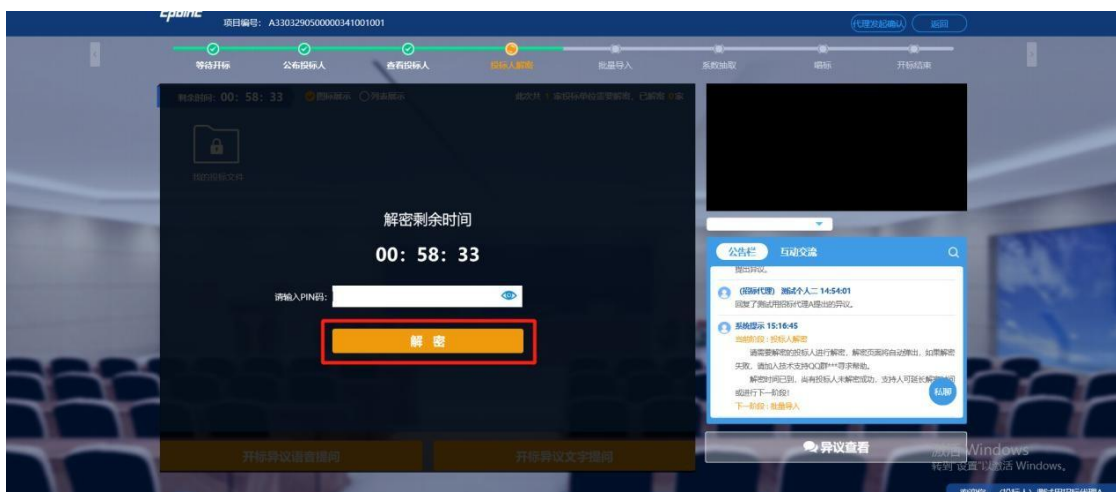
Epoint 项目编号：A3303290500000341001001

代理发起确认 返回

等待开标 公布投标人 查看投标人 投标人解密 批量导入 系数抽取 唱标 开标结束

剩余时间：00：58：33 ◉图标展示 ○列表展示 此次共 1 家投标单位需要解密，已解密 0 家

我的投标文件

解密剩余时间

00：58：33

请输入PIN码：

解 密

开标异议语音提问 开标异议文字提问

公告栏 互动交流

提出异议。

(招标代理) 测试个人二 14:54:01
回复了测试用招标代理A提出的异议。

系统提示 15:16:45
当前阶段：投标人解密
请需要解密的投标人进行解密，解密页面将自动弹出，如需解密失败，请加入技术支持QQ群***寻求帮助。
解密时间已到，尚有投标人未解密成功，支持人可延长解密时间或进行下一阶段！
下一阶段：批量导入

私聊

异议查看

激活 Windows
转到"设置"以激活 Windows。